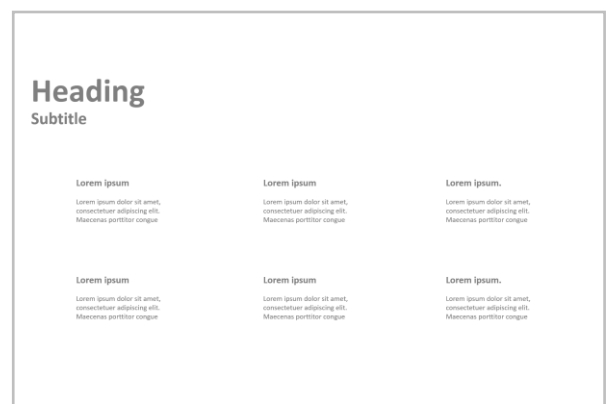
Heading
Subtitle

Lorem ipsum

Lorem ipsum dolor sit amet, consectetuer adipiscing elit. Maecenas porttitor congue

Lorem ipsum

Lorem ipsum dolor sit amet, consectetuer adipiscing elit. Maecenas porttitor congue

Lorem ipsum.

Lorem ipsum dolor sit amet, consectetuer adipiscing elit. Maecenas porttitor congue

Lorem ipsum

Lorem ipsum dolor sit amet, consectetuer adipiscing elit. Maecenas porttitor congue

Lorem ipsum

Lorem ipsum dolor sit amet, consectetuer adipiscing elit. Maecenas porttitor congue

Lorem ipsum.

Lorem ipsum dolor sit amet, consectetuer adipiscing elit. Maecenas porttitor congue